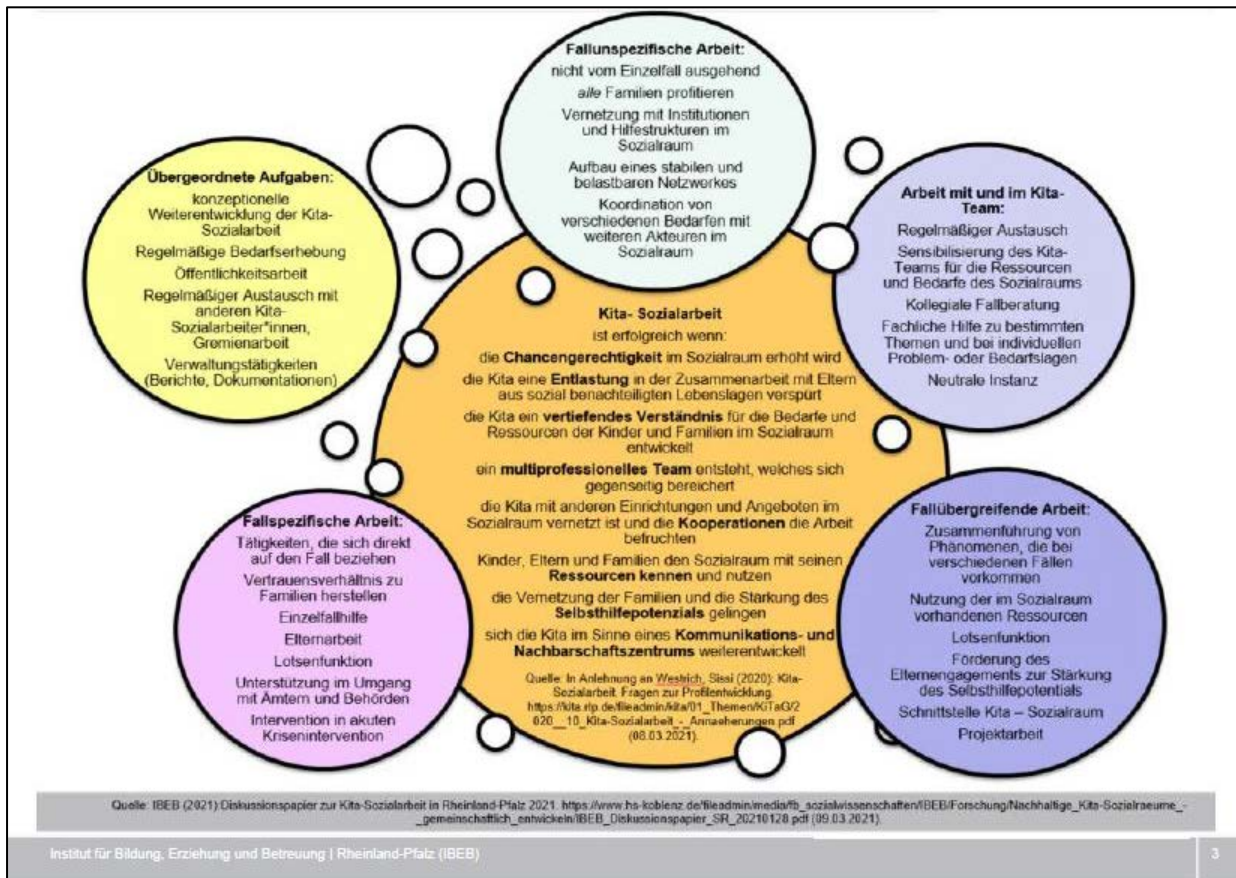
**Fallunspezifische Arbeit:**
nicht vom Einzelfall ausgehend
*alle* Familien profitieren
Vernetzung mit Institutionen und Hilfestrukturen im Sozialraum
Aufbau eines stabilen und belastbaren Netzwerkes
Koordination von verschiedenen Bedarfen mit weiteren Akteuren im Sozialraum

**Übergeordnete Aufgaben:**
konzeptionelle Weiterentwicklung der Kita-Sozialarbeit
Regelmäßige Bedarfserhebung
Öffentlichkeitsarbeit
Regelmäßiger Austausch mit anderen Kita-Sozialarbeiter*innen, Gremienarbeit
Verwaltungstätigkeiten (Berichte, Dokumentationen)

**Arbeit mit und im Kita-Team:**
Regelmäßiger Austausch
Sensibilisierung des Kita-Teams für die Ressourcen und Bedarfe des Sozialraums
Kollegiale Fallberatung
Fachliche Hilfe zu bestimmten Themen und bei individuellen Problem- oder Bedarfslagen
Neutrale Instanz

**Kita- Sozialarbeit**
ist erfolgreich wenn:
die **Chancengerechtigkeit** im Sozialraum erhöht wird
die Kita eine **Entlastung** in der Zusammenarbeit mit Eltern aus sozial benachteiligten Lebenslagen verspürt
die Kita ein **vertiefendes Verständnis** für die Bedarfe und Ressourcen der Kinder und Familien im Sozialraum entwickelt
ein **multiprofessionelles Team** entsteht, welches sich gegenseitig bereichert
die Kita mit anderen Einrichtungen und Angeboten im Sozialraum vernetzt ist und die **Kooperationen** die Arbeit befruchten
Kinder, Eltern und Familien den Sozialraum mit seinen **Ressourcen kennen** und nutzen
die Vernetzung der Familien und die Stärkung des **Selbsthilfepotenzials** gelingen
sich die Kita im Sinne eines **Kommunikations- und Nachbarschaftszentrums** weiterentwickelt

Quelle: In Anlehnung an Westrich, Sissi (2020): Kita-Sozialarbeit. Fragen zur Profilentwicklung. https://kita.rlp.de/fileadmin/kita/01_Themen/KiTaG/2020__10_Kita-Sozialarbeit_-_Annaeherungen.pdf (08.03.2021).

**Fallspezifische Arbeit:**
Tätigkeiten, die sich direkt auf den Fall beziehen
Vertrauensverhältnis zu Familien herstellen
Einzelfallhilfe
Elternarbeit
Lotsenfunktion
Unterstützung im Umgang mit Ämtern und Behörden
Intervention in akuten Krisenintervention

**Fallübergreifende Arbeit:**
Zusammenführung von Phänomenen, die bei verschiedenen Fällen vorkommen
Nutzung der im Sozialraum vorhandenen Ressourcen
Lotsenfunktion
Förderung des Elternengagements zur Stärkung des Selbsthilfepotentials
Schnittstelle Kita – Sozialraum
Projektarbeit

Quelle: IBEB (2021) Diskussionspapier zur Kita-Sozialarbeit in Rheinland-Pfalz 2021. https://www.hs-koblenz.de/fileadmin/media/fb_sozialwissenschaften/IBEB/Forschung/Nachhaltige_Kita-Sozialraeume_-_gemeinschaftlich_entwickeln/IBEB_Diskussionspapier_SR_20210128.pdf (09.03.2021).

Institut für Bildung, Erziehung und Betreuung | Rheinland-Pfalz (IBEB)
3